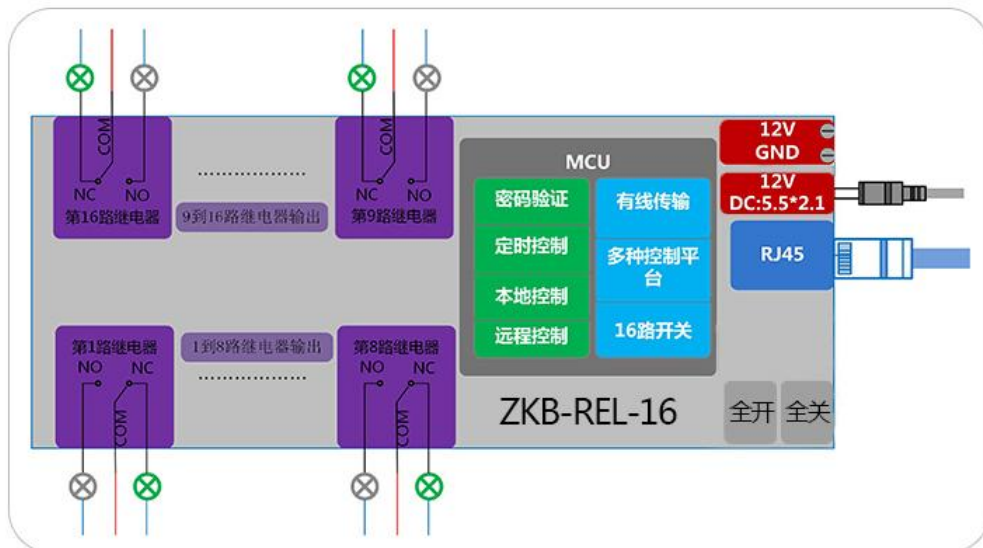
COM
NC NO
第16路继电器
..................
9到16路继电器输出
COM
NC NO
第9路继电器

MCU
密码验证
定时控制
本地控制
远程控制
有线传输
多种控制平台
16路开关

12V GND
12V DC:5.5*2.1
RJ45

第1路继电器
NO NC
COM
1到8路继电器输出
..................
第8路继电器
NO NC
COM

ZKB-REL-16
全开
全关